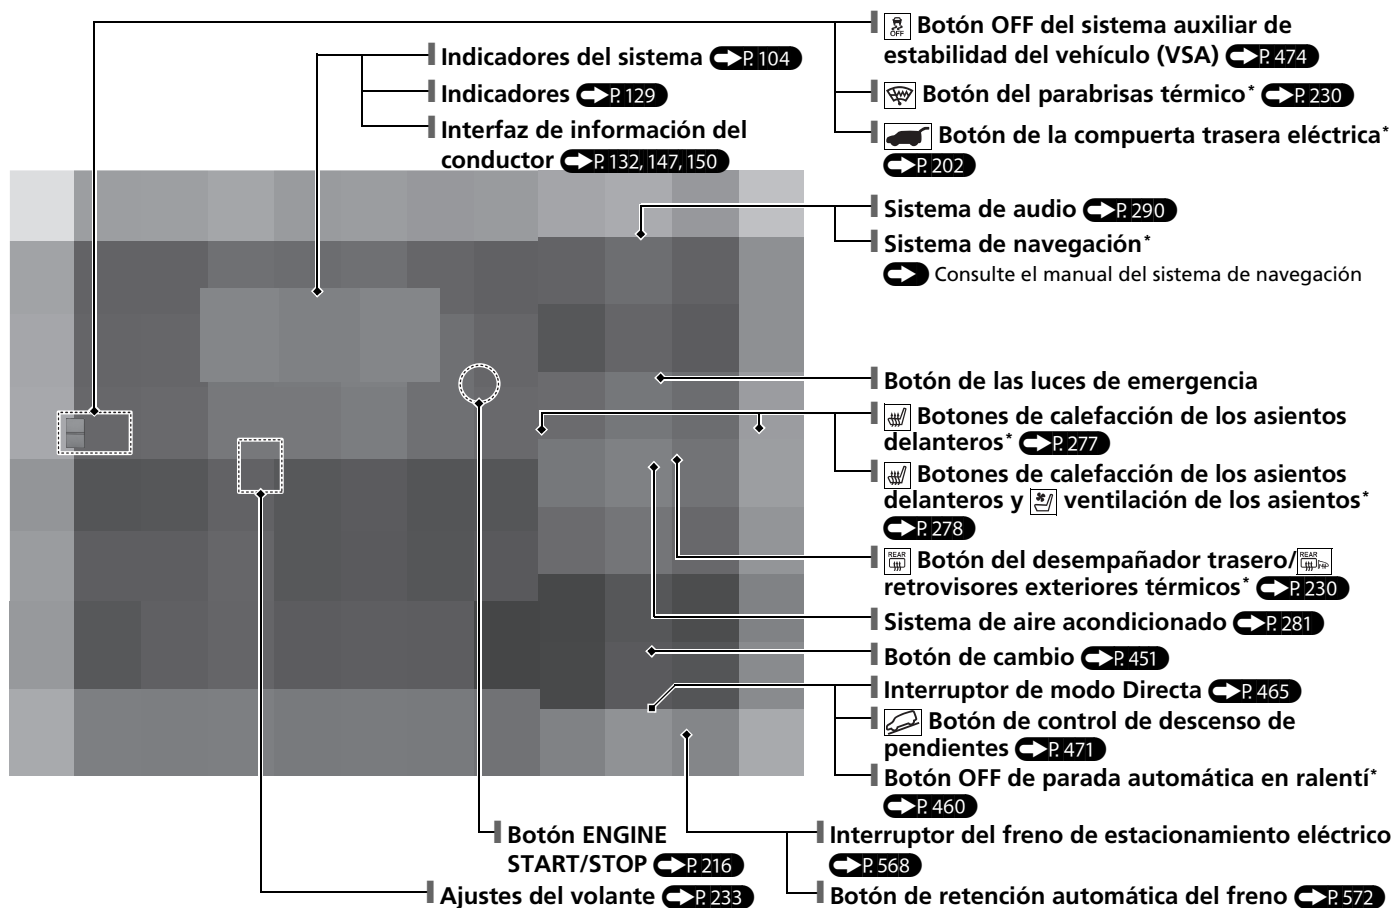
Indicadores del sistema P. 104
Indicadores P. 129
Interfaz de información del conductor P. 132, 147, 150

Botón OFF del sistema auxiliar de estabilidad del vehículo (VSA) P. 474
Botón del parabrisas térmico* P. 230
Botón de la compuerta trasera eléctrica* P. 202
Sistema de audio P. 290
Sistema de navegación*
Consulte el manual del sistema de navegación

Botón de las luces de emergencia
Botones de calefacción de los asientos delanteros* P. 277
Botones de calefacción de los asientos delanteros y ventilación de los asientos* P. 278
Botón del desempañador trasero/ retrovisores exteriores térmicos* P. 230
Sistema de aire acondicionado P. 281
Botón de cambio P. 451
Interruptor de modo Directa P. 465
Botón de control de descenso de pendientes P. 471
Botón OFF de parada automática en ralentí* P. 460
Interruptor del freno de estacionamiento eléctrico P. 568
Botón de retención automática del freno P. 572

Botón ENGINE START/STOP P. 216
Ajustes del volante P. 233